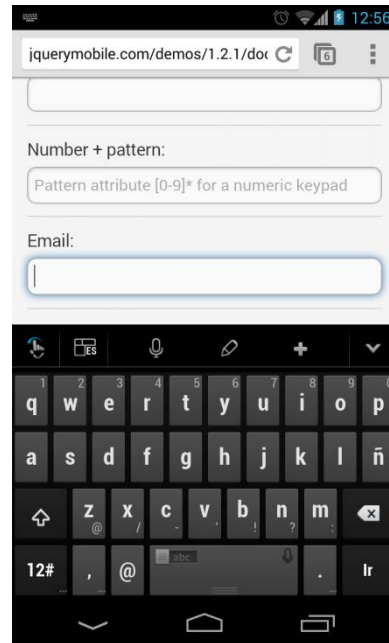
12:56

jquerymobile.com/demos/1.2.1/doc

6

Number + pattern:

Pattern attribute [0-9]* for a numeric keypad

Email:

ES

1 q 2 w 3 e 4 r 5 t 6 y 7 u 8 i 9 o 0 p

a s d f g h j k l ñ

z @ x / c - v b ! n ? m

12# , @ abc . Ir